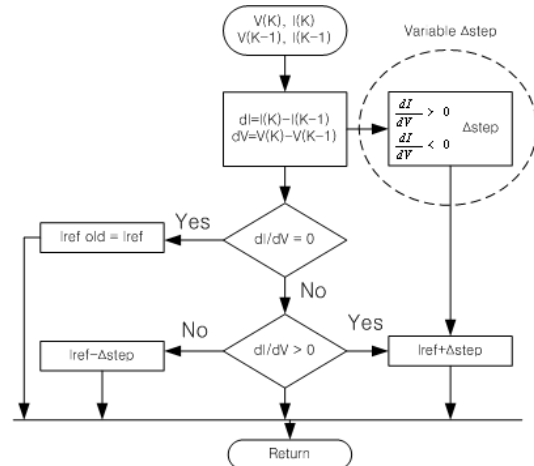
V(K), I(K)
V(K−1), I(K−1)

Variable Δstep

dI=I(K)−I(K−1)
dV=V(K)−V(K−1)

$\frac{dI}{dV} > 0$
$\frac{dI}{dV} < 0$
Δstep

Yes

Iref old = Iref

dI/dV = 0

No

No

Yes

Iref−Δstep

dI/dV > 0

Iref+Δstep

Return